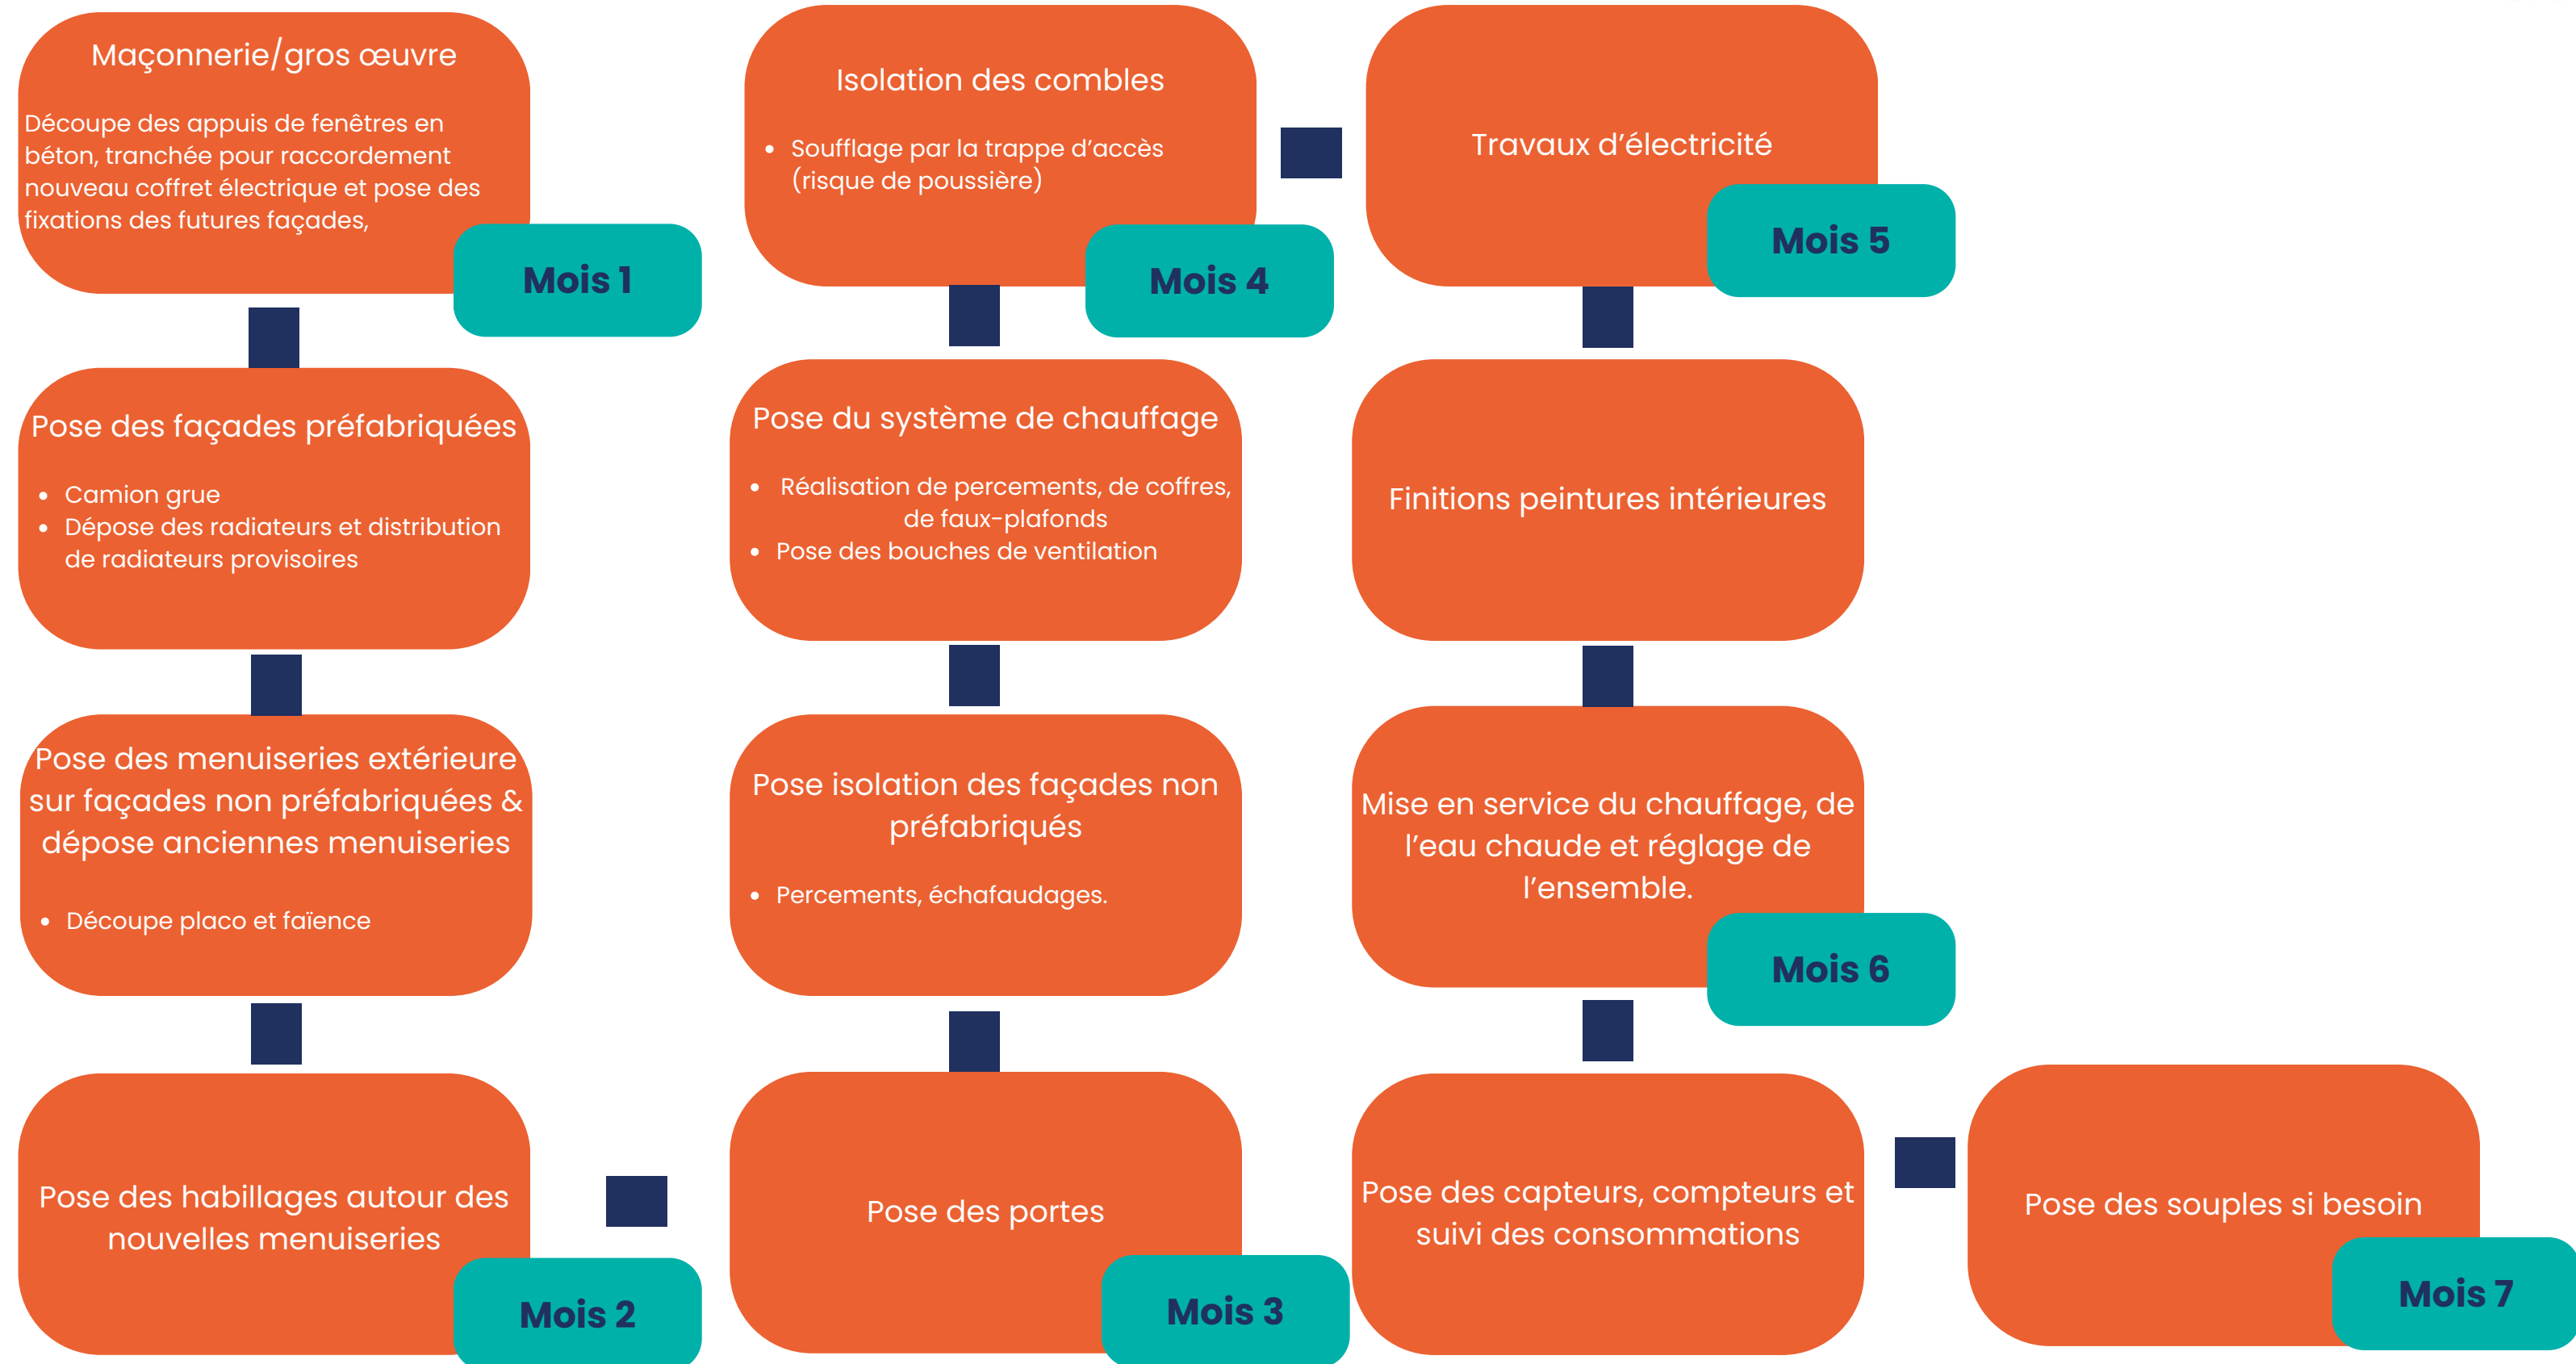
Maçonnerie/gros œuvre

Découpe des appuis de fenêtres en béton, tranchée pour raccordement nouveau coffret électrique et pose des fixations des futures façades,

Mois 1

Pose des façades préfabriquées

- Camion grue
- Dépose des radiateurs et distribution de radiateurs provisoires

Pose des menuiseries extérieure sur façades non préfabriquées & dépose anciennes menuiseries

- Découpe placo et faïence

Pose des habillages autour des nouvelles menuiseries

Mois 2

Isolation des combles

- Soufflage par la trappe d'accès (risque de poussière)

Mois 4

Pose du système de chauffage

- Réalisation de percements, de coffres, de faux-plafonds
- Pose des bouches de ventilation

Pose isolation des façades non préfabriqués

- Percements, échafaudages.

Pose des portes

Mois 3

Travaux d'électricité

Mois 5

Finitions peintures intérieures

Mise en service du chauffage, de l'eau chaude et réglage de l'ensemble.

Mois 6

Pose des capteurs, compteurs et suivi des consommations

Pose des souples si besoin

Mois 7